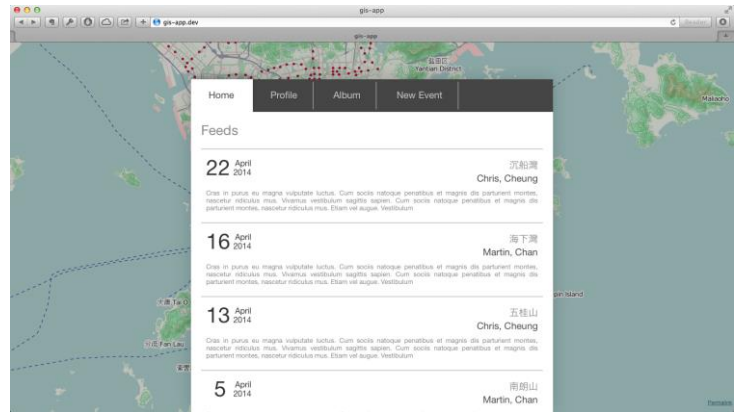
gis-app

gis-app.dev

gis-app

Yantian District

Malaohe

Home | Profile | Album | New Event

Feeds

22 April 2014

沉船灣

Chris, Cheung

Cras in purus eu magna vulputate luctus. Cum sociis natoque penatibus et magnis dis parturient montes, nascetur ridiculus mus. Vivamus vestibulum sagittis sapien. Cum sociis natoque penatibus et magnis dis parturient montes, nascetur ridiculus mus. Etiam vel augue. Vestibulum

16 April 2014

海下灣

Martin, Chan

Cras in purus eu magna vulputate luctus. Cum sociis natoque penatibus et magnis dis parturient montes, nascetur ridiculus mus. Vivamus vestibulum sagittis sapien. Cum sociis natoque penatibus et magnis dis parturient montes, nascetur ridiculus mus. Etiam vel augue. Vestibulum

13 April 2014

五桂山

Chris, Cheung

Cras in purus eu magna vulputate luctus. Cum sociis natoque penatibus et magnis dis parturient montes, nascetur ridiculus mus. Vivamus vestibulum sagittis sapien. Cum sociis natoque penatibus et magnis dis parturient montes, nascetur ridiculus mus. Etiam vel augue. Vestibulum

5 April 2014

南朗山

Martin, Chan

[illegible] Island

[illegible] Fan Lau

Permalink